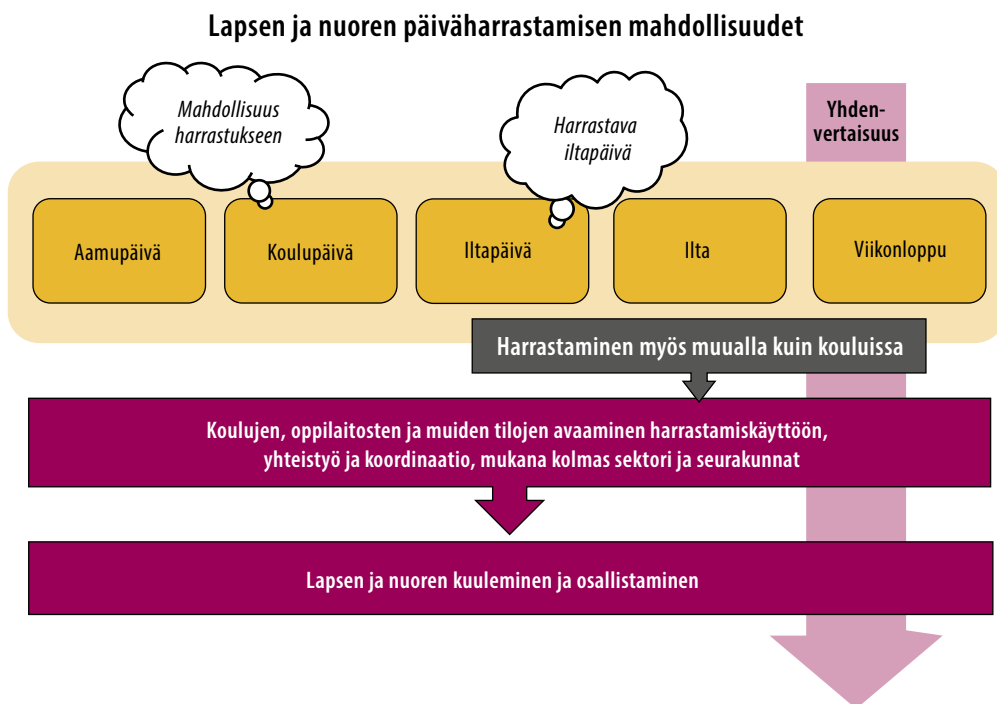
Lapsen ja nuoren päiväharrastamisen mahdollisuudet

Mahdollisuus harrastukseen

Harrastava iltapäivä

Yhdenvertaisuus

Aamupäivä

Koulupäivä

Iltapäivä

Ilta

Viikonloppu

Harrastaminen myös muualla kuin kouluissa

Koulujen, oppilaitosten ja muiden tilojen avaaminen harrastamiskäyttöön, yhteistyö ja koordinaatio, mukana kolmas sektori ja seurakunnat

Lapsen ja nuoren kuuleminen ja osallistaminen